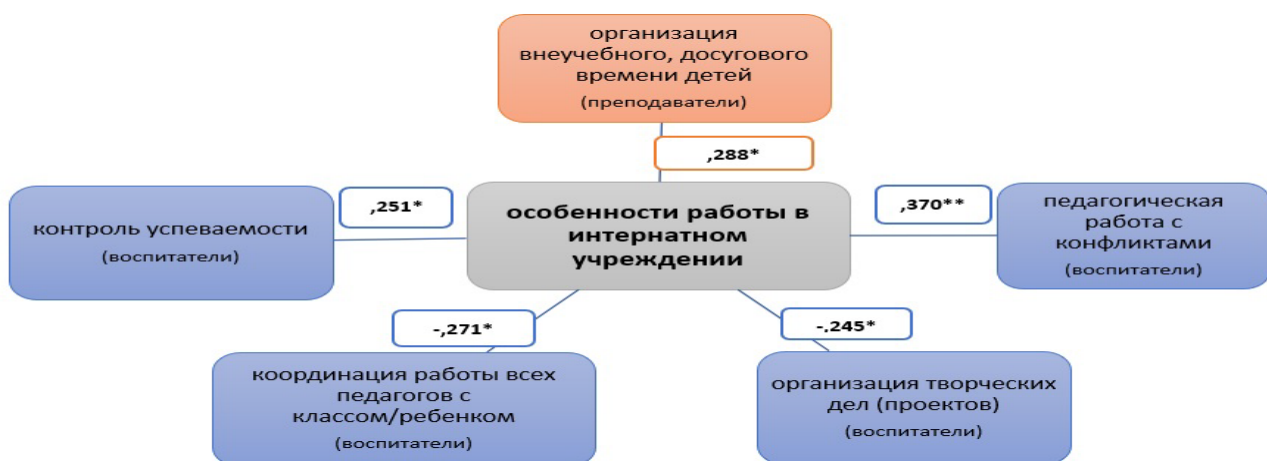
организация внеучебного, досугового времени детей
(преподаватели)

,288*

контроль успеваемости
(воспитатели)

,251*

особенности работы в интернатном учреждении

,370**

педагогическая работа с конфликтами
(воспитатели)

-,271*

-.245*

координация работы всех педагогов с классом/ребенком
(воспитатели)

организация творческих дел (проектов)
(воспитатели)